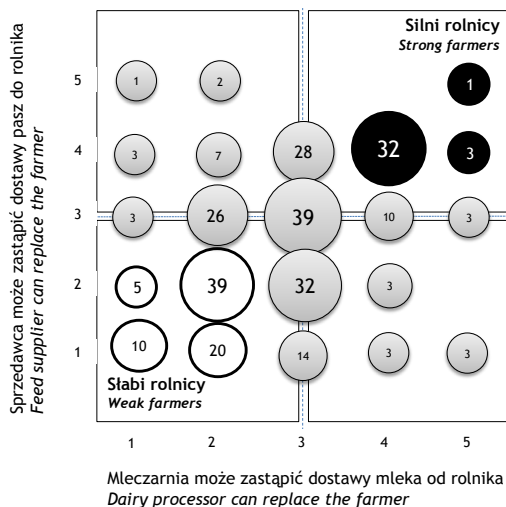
Sprzedawca może zastąpić dostawy pasz do rolnika
*Feed supplier can replace the farmer*

Silni rolnicy
*Strong farmers*

5
4
3
2
1

1
2
1
3
7
28
32
3
3
26
39
10
3
5
39
32
3
10
20
14
3
3

Słabi rolnicy
*Weak farmers*

1
2
3
4
5

Mleczarnia może zastąpić dostawy mleka od rolnika
*Dairy processor can replace the farmer*